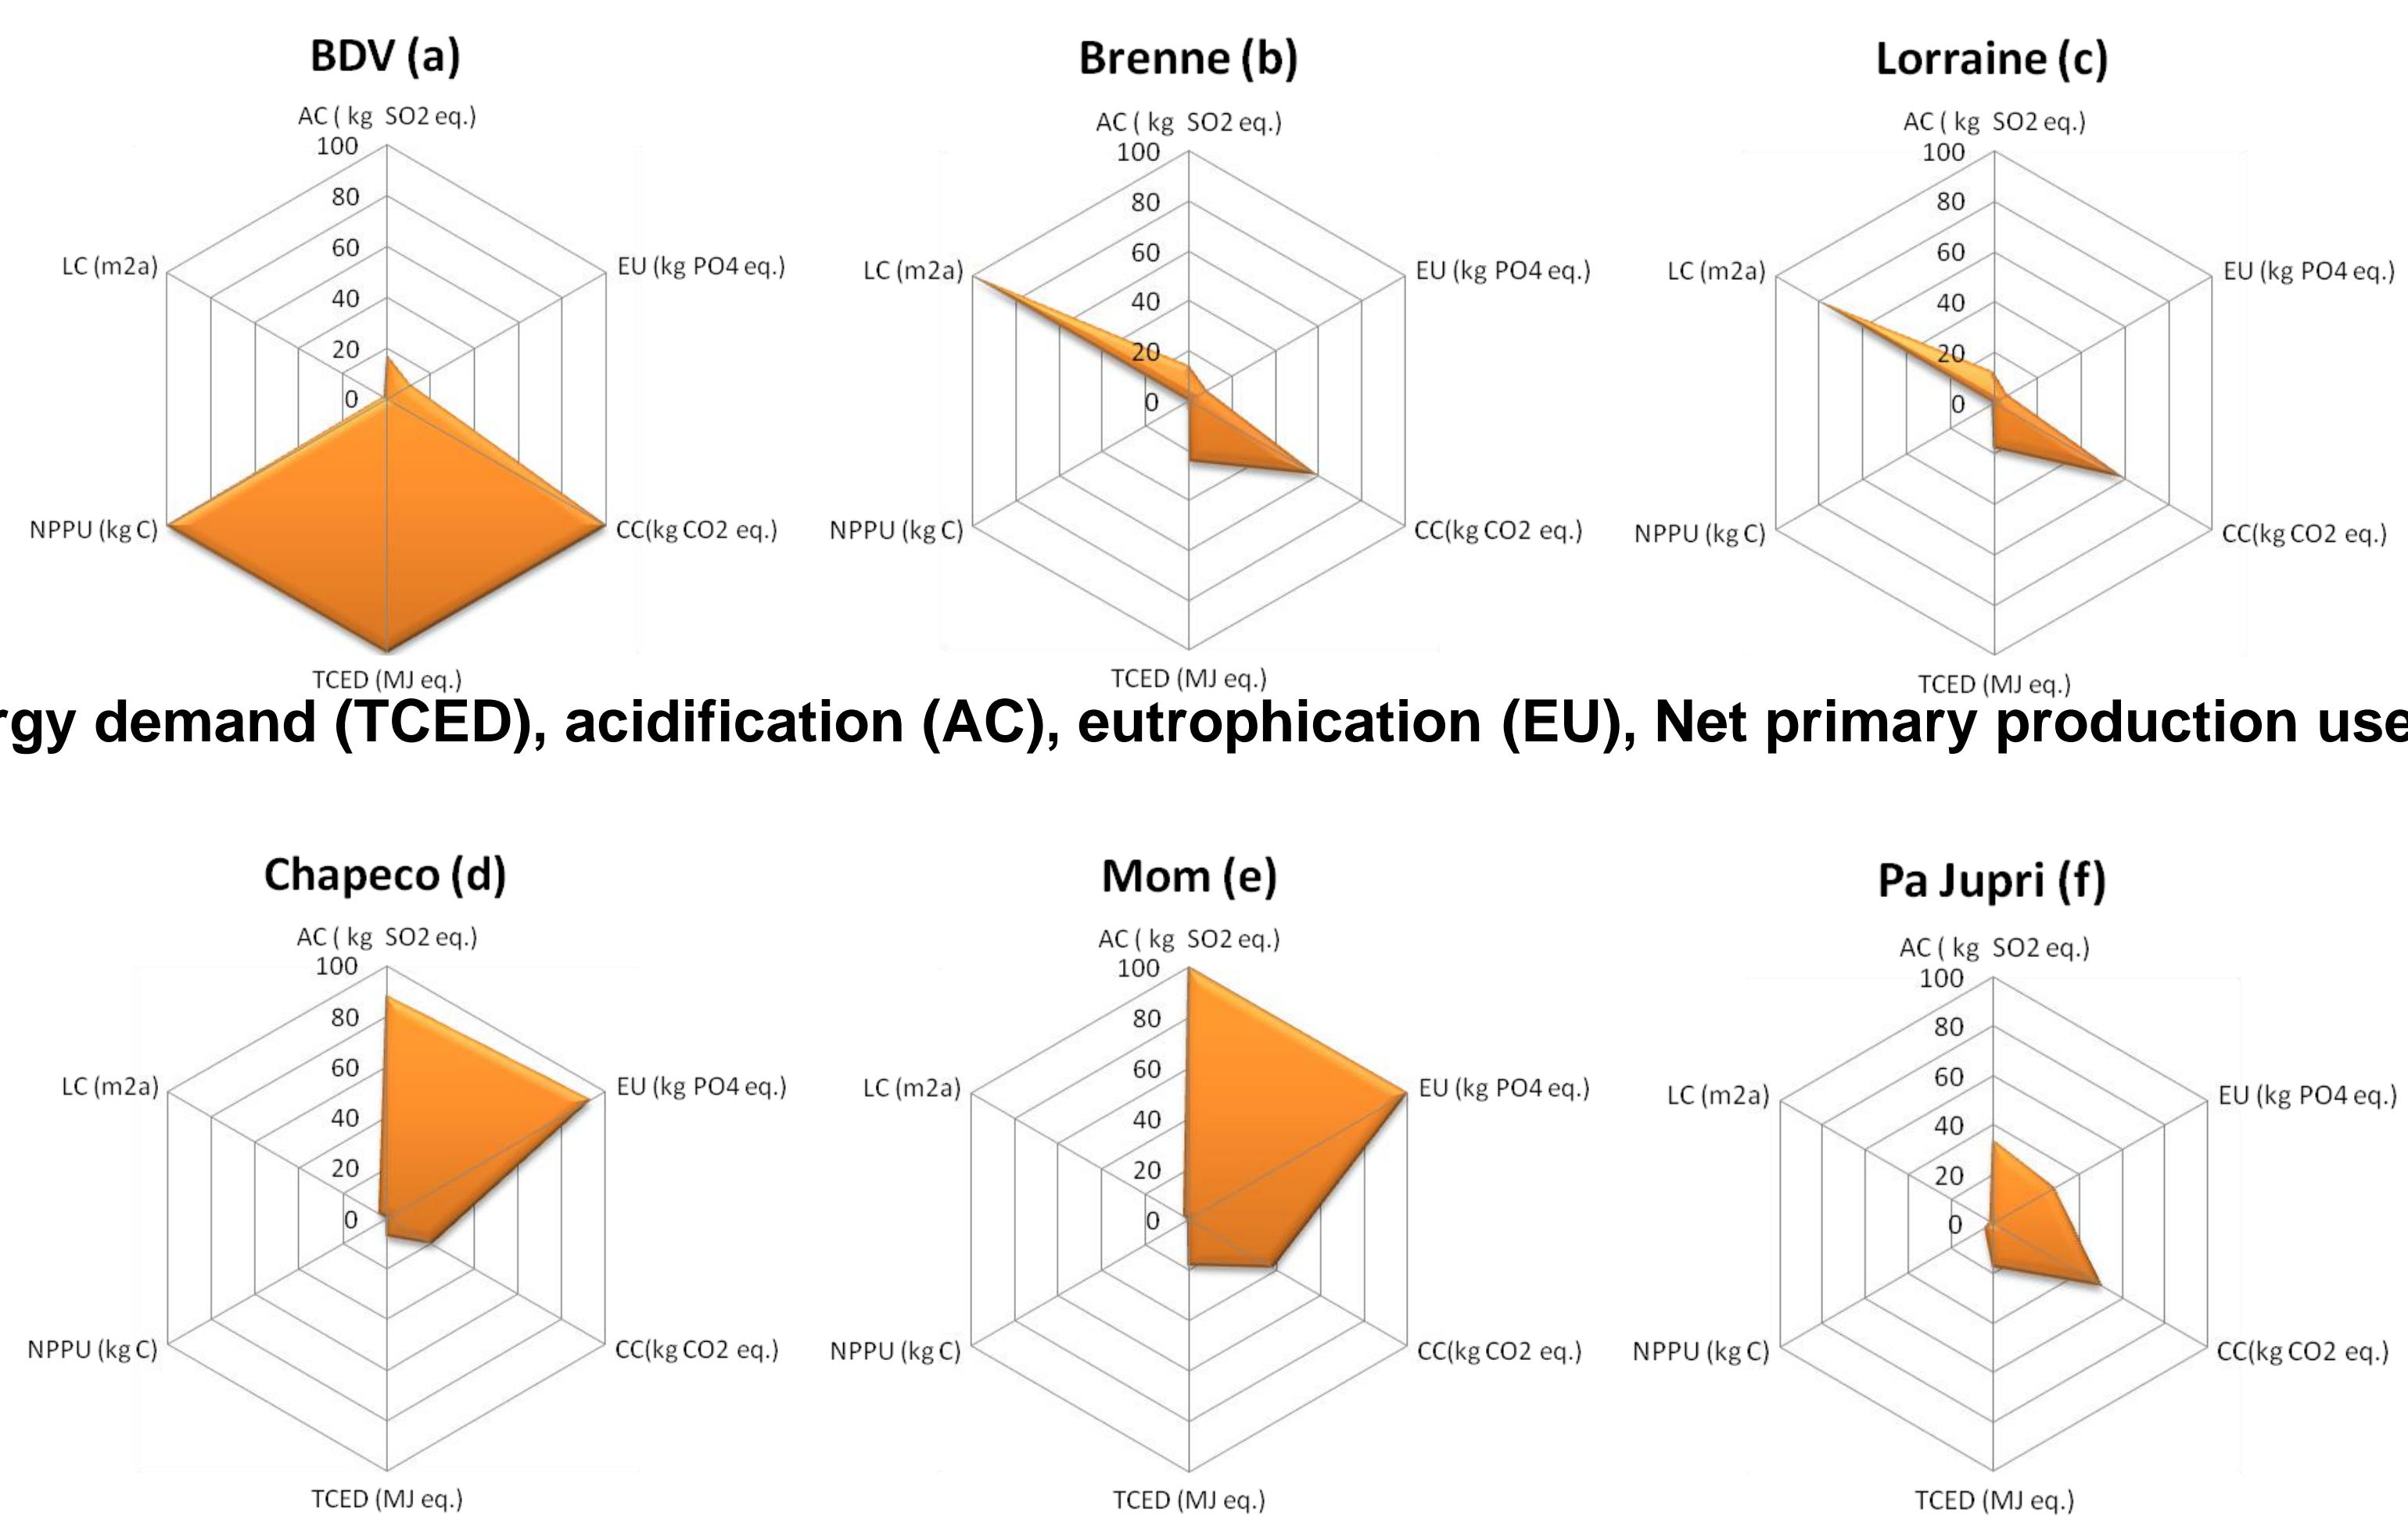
BDV (a)

AC ( kg SO2 eq.)
100
80
60
40
20
0
EU (kg PO4 eq.)
CC(kg CO2 eq.)
TCED (MJ eq.)
NPPU (kg C)
LC (m2a)

Brenne (b)

AC ( kg SO2 eq.)
100
80
60
40
20
0
EU (kg PO4 eq.)
CC(kg CO2 eq.)
TCED (MJ eq.)
NPPU (kg C)
LC (m2a)

Lorraine (c)

AC ( kg SO2 eq.)
100
80
60
40
20
0
EU (kg PO4 eq.)
CC(kg CO2 eq.)
TCED (MJ eq.)
NPPU (kg C)
LC (m2a)

rgy demand (TCED), acidification (AC), eutrophication (EU), Net primary production use

Chapeco (d)

AC ( kg SO2 eq.)
100
80
60
40
20
0
EU (kg PO4 eq.)
CC(kg CO2 eq.)
TCED (MJ eq.)
NPPU (kg C)
LC (m2a)

Mom (e)

AC ( kg SO2 eq.)
100
80
60
40
20
0
EU (kg PO4 eq.)
CC(kg CO2 eq.)
TCED (MJ eq.)
NPPU (kg C)
LC (m2a)

Pa Jupri (f)

AC ( kg SO2 eq.)
100
80
60
40
20
0
EU (kg PO4 eq.)
CC(kg CO2 eq.)
TCED (MJ eq.)
NPPU (kg C)
LC (m2a)